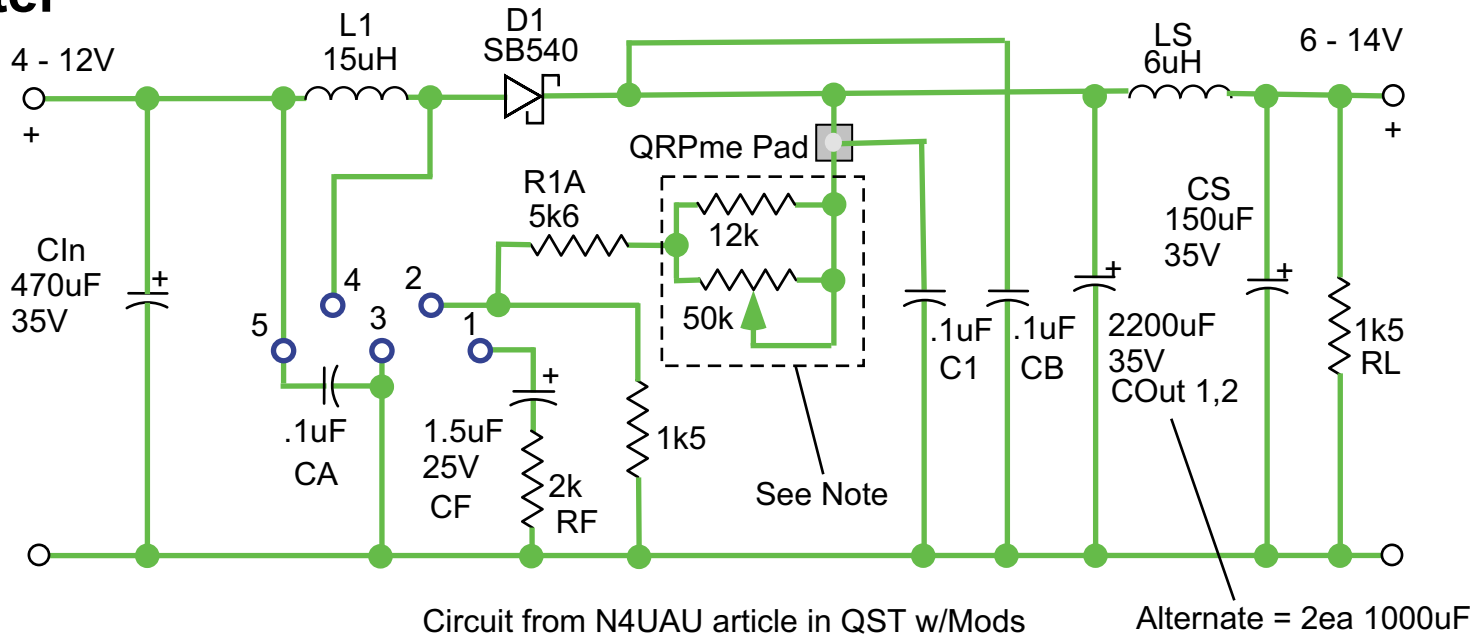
ter

4 - 12V
+

L1
15uH

D1
SB540

LS
6uH

6 - 14V
+

QRPme Pad

R1A
5k6

12k

50k

CIn
470uF
35V

5

4

3

2

1

.1uF
CA

1.5uF
25V
CF

2k
RF

1k5

See Note

.1uF
C1

.1uF
CB

2200uF
35V
COut 1,2

CS
150uF
35V

1k5
RL

Circuit from N4UAU article in QST w/Mods

Alternate = 2ea 1000uF